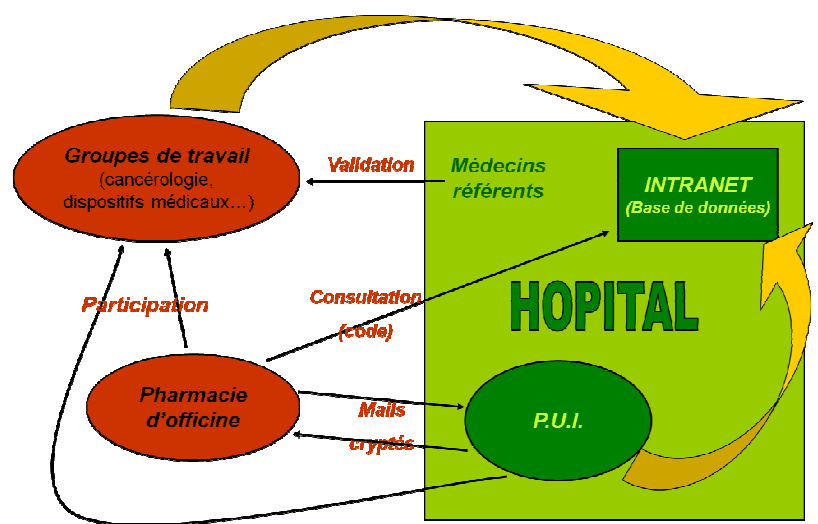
Groupes de travail
(cancérologie, dispositifs médicaux…)

Validation

Médecins référents

INTRANET
(Base de données)

HOPITAL

Participation

Consultation
(code)

Pharmacie d'officine

Mails cryptés

P.U.I.